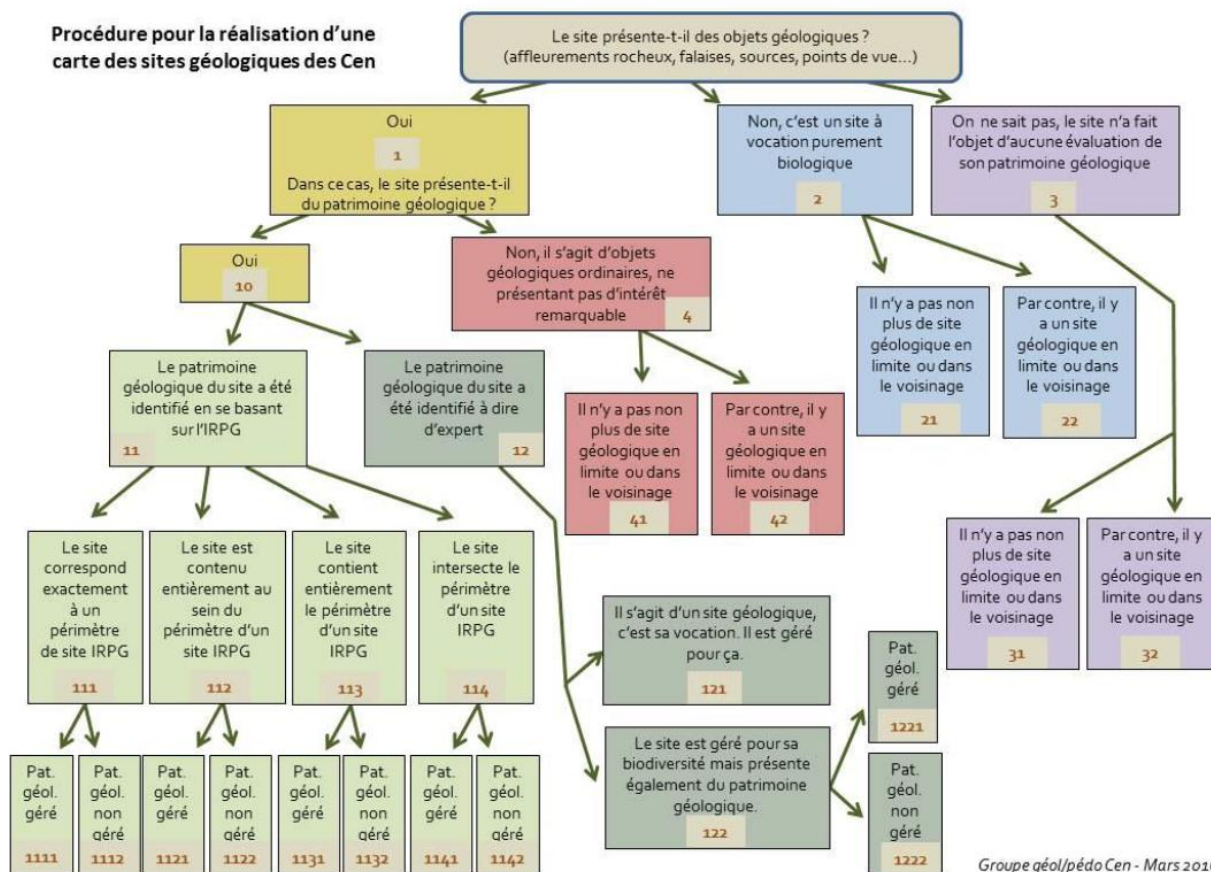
Procédure pour la réalisation d'une carte des sites géologiques des Cen

Le site présente-t-il des objets géologiques ? (affleurements rocheux, falaises, sources, points de vue…)

Oui
1
Dans ce cas, le site présente-t-il du patrimoine géologique ?

Non, c'est un site à vocation purement biologique
2

On ne sait pas, le site n'a fait l'objet d'aucune évaluation de son patrimoine géologique
3

Oui
10

Non, il s'agit d'objets géologiques ordinaires, ne présentant pas d'intérêt remarquable
4

Il n'y a pas non plus de site géologique en limite ou dans le voisinage
21

Par contre, il y a un site géologique en limite ou dans le voisinage
22

Le patrimoine géologique du site a été identifié en se basant sur l'IRPG
11

Le patrimoine géologique du site a été identifié à dire d'expert
12

Il n'y a pas non plus de site géologique en limite ou dans le voisinage
41

Par contre, il y a un site géologique en limite ou dans le voisinage
42

Il n'y a pas non plus de site géologique en limite ou dans le voisinage
31

Par contre, il y a un site géologique en limite ou dans le voisinage
32

Le site correspond exactement à un périmètre de site IRPG
111

Le site est contenu entièrement au sein du périmètre d'un site IRPG
112

Le site contient entièrement le périmètre d'un site IRPG
113

Le site intersecte le périmètre d'un site IRPG
114

Il s'agit d'un site géologique, c'est sa vocation. Il est géré pour ça.
121

Le site est géré pour sa biodiversité mais présente également du patrimoine géologique.
122

Pat. géol. géré
1221

Pat. géol. non géré
1222

Pat. géol. géré
1111

Pat. géol. non géré
1112

Pat. géol. géré
1121

Pat. géol. non géré
1122

Pat. géol. géré
1131

Pat. géol. non géré
1132

Pat. géol. géré
1141

Pat. géol. non géré
1142

Groupe géol/pédo Cen - Mars 201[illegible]